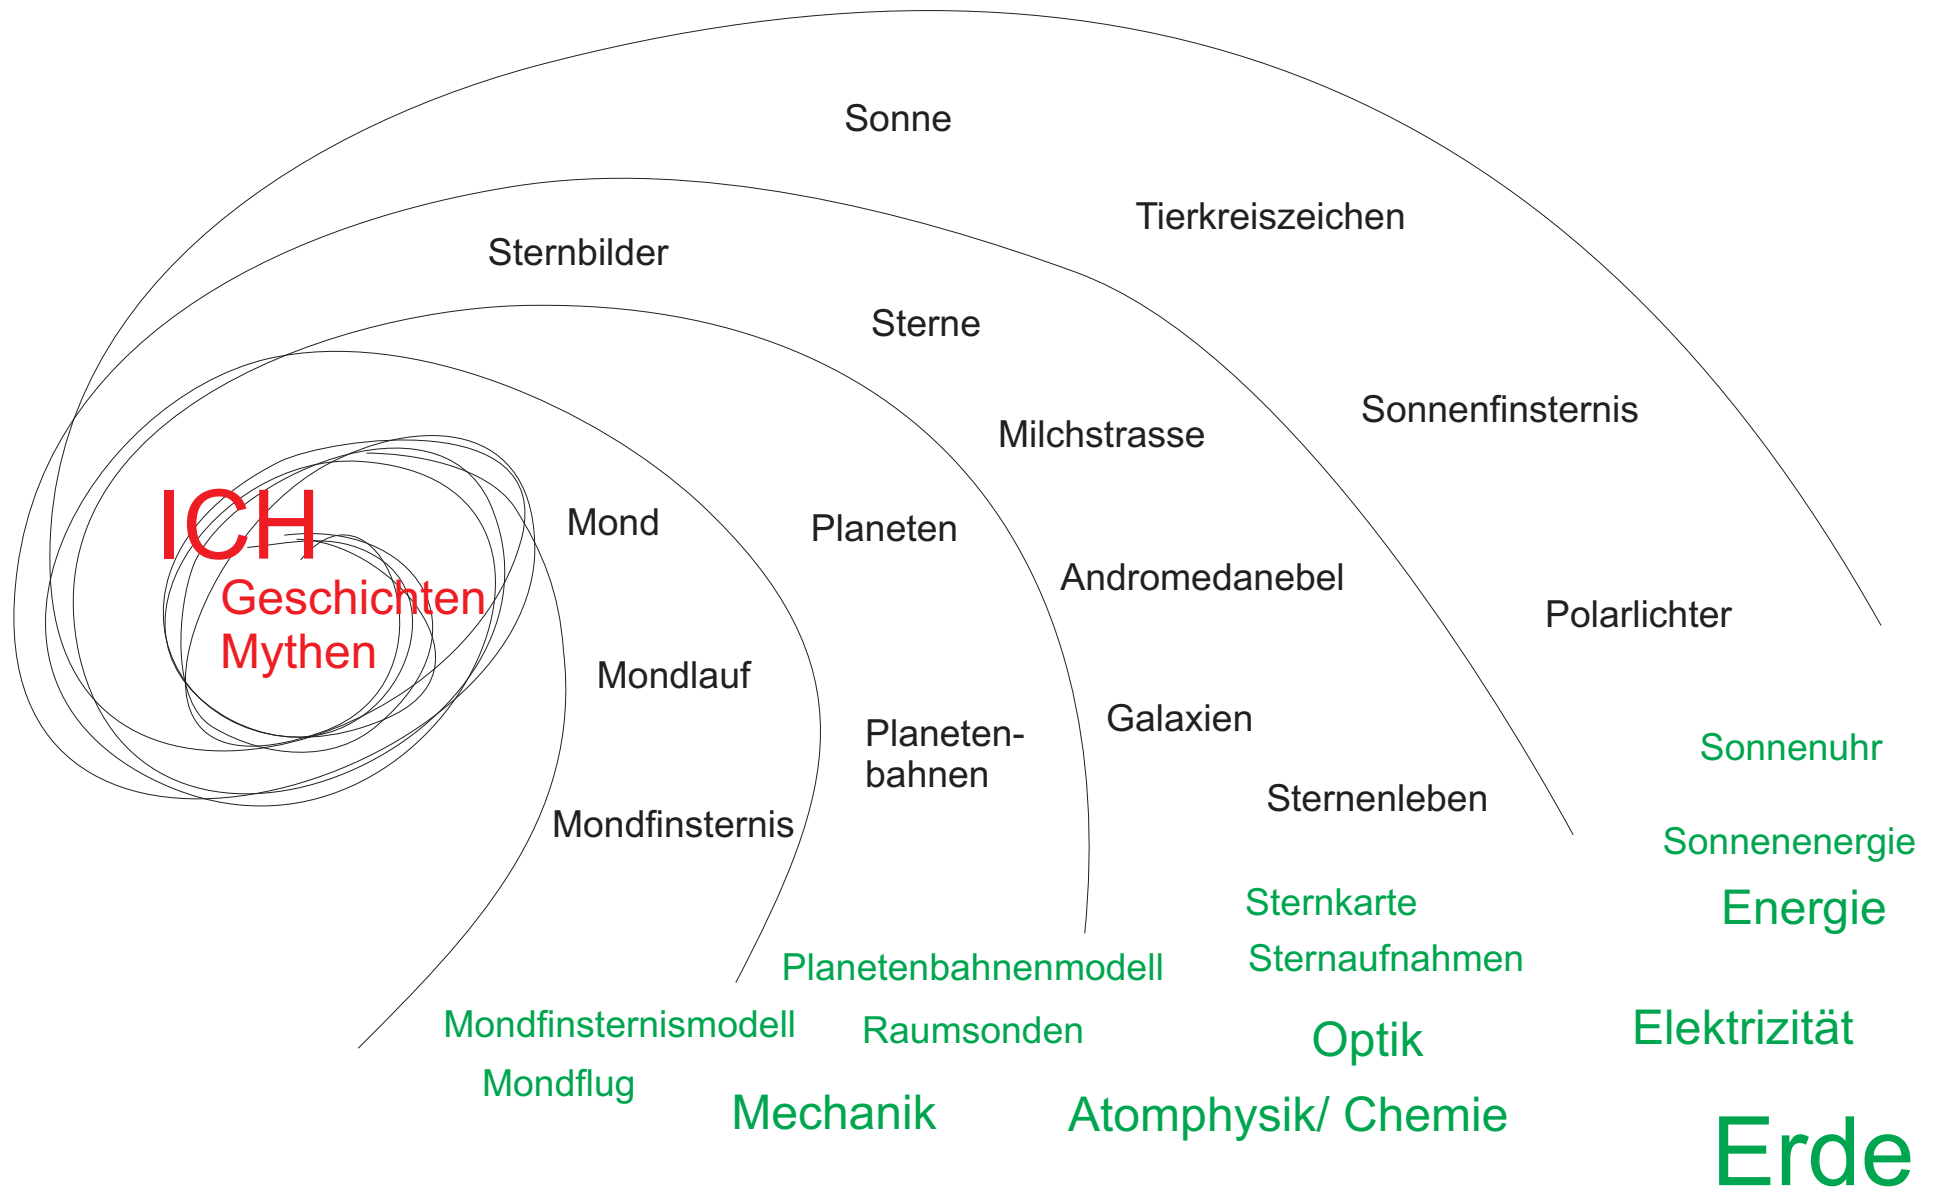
Sonne

Tierkreiszeichen

Sternbilder

Sterne

Sonnenfinsternis

Milchstrasse

ICH

Geschichten
Mythen

Mond

Planeten

Andromedanebel

Polarlichter

Mondlauf

Planetenbahnen

Galaxien

Sonnenuhr

Sternenleben

Mondfinsternis

Sonnenenergie

Sternkarte

Energie

Planetenbahnenmodell

Sternaufnahmen

Mondfinsternismodell

Raumsonden

Optik

Elektrizität

Mondflug

Mechanik

Atomphysik/ Chemie

Erde